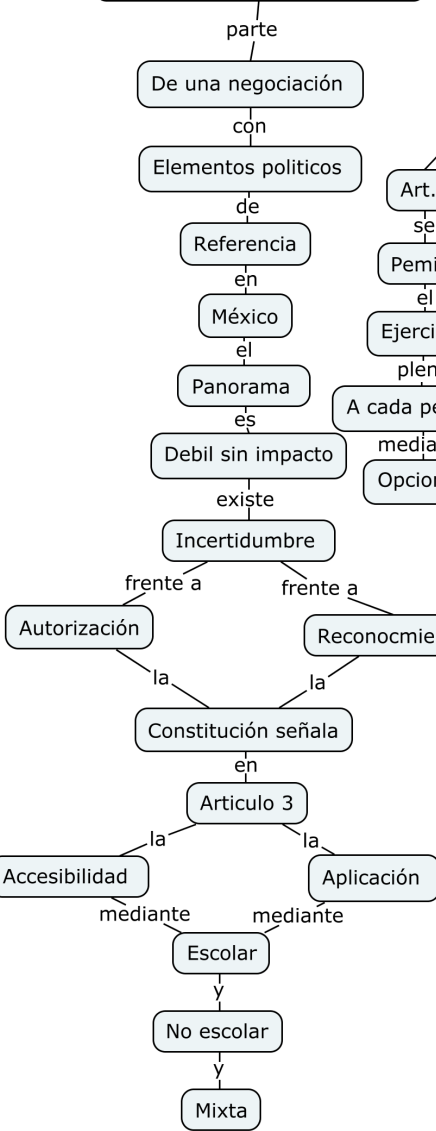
parte

De una negociación

con

Elementos politicos

de

Referencia

en

México

el

Panorama

es

Debil sin impacto

existe

Incertidumbre

frente a

frente a

Autorización

Reconocmie

la

la

Constitución señala

en

Articulo 3

la

la

Accesibilidad

Aplicación

mediante

mediante

Escolar

y

No escolar

y

Mixta

Art.

se

Pemi

el

Ejerci

plen

A cada pe

media

Opcior